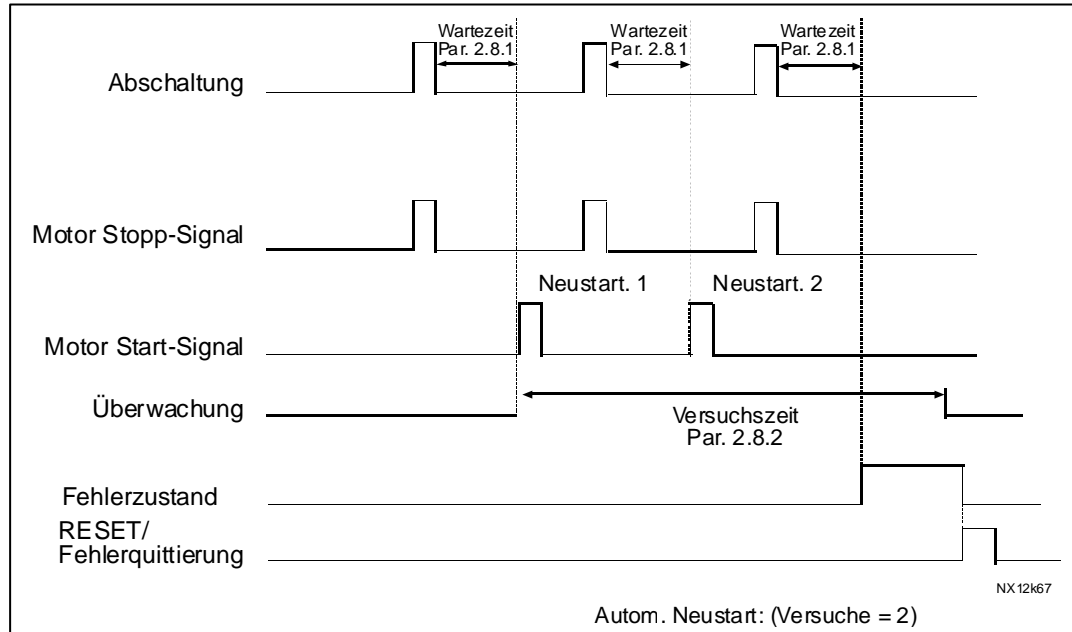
Wartezeit Par. 2.8.1

Wartezeit Par. 2.8.1

Wartezeit Par. 2.8.1

Abschaltung

Motor Stopp-Signal

Neustart. 1

Neustart. 2

Motor Start-Signal

Überwachung

Versuchszeit Par. 2.8.2

Fehlerzustand

RESET/ Fehlerquittierung

NX12k67

Autom. Neustart: (Versuche = 2)